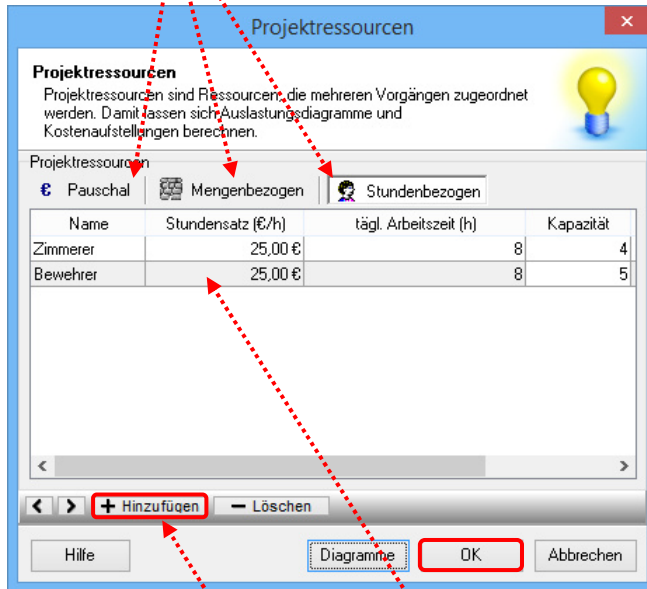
Projektressourcen

**Projektressourcen**
Projektressourcen sind Ressourcen, die mehreren Vorgängen zugeordnet werden. Damit lassen sich Auslastungsdiagramme und Kostenaufstellungen berechnen.

Projektressourcen

€ Pauschal | Mengenbezogen | Stundenbezogen

| Name | Stundensatz (€/h) | tägl. Arbeitszeit (h) | Kapazität |
|---|---|---|---|
| Zimmerer | 25,00 € | 8 | 4 |
| Bewehrer | 25,00 € | 8 | 5 |

+ Hinzufügen — Löschen

Hilfe Diagramme OK Abbrechen